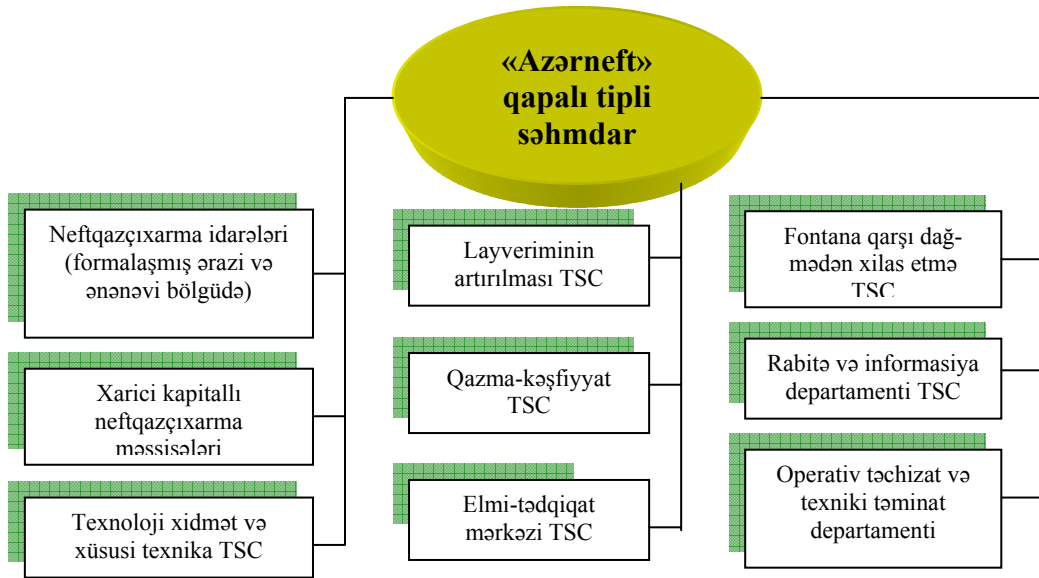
«Azərneft» qapalı tipli səhmdar

Neftqazçıxarma idarələri (formalaşmış ərazi və ənənəvi bölgüdə)

Xarici kapitallı neftqazçıxarma müəssisələri

Texnoloji xidmət və xüsusi texnika TSC

Layveriminin artırılması TSC

Qazma-kəşfiyyat TSC

Elmi-tədqiqat mərkəzi TSC

Fontana qarşı dağ-mədən xilas etmə TSC

Rabitə və informasiya departamenti TSC

Operativ təchizat və texniki təminat departamenti